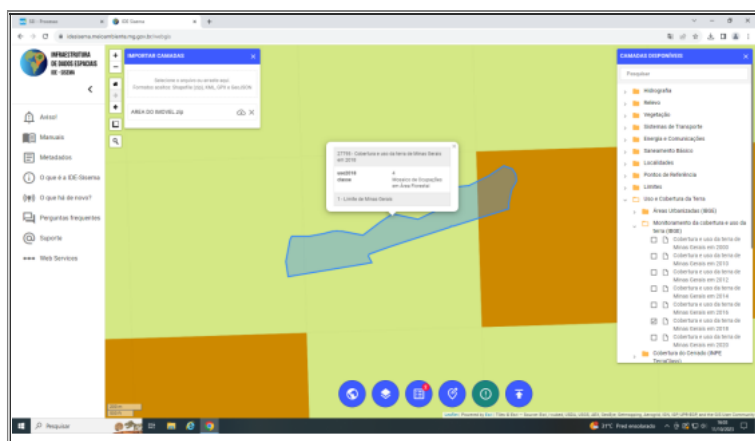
IDE - Sisema
IDE-Sisema
idesisema.meioambiente.mg.gov.br/webgis

INFRAESTRUTURA DE DADOS ESPACIAIS IDE - SISEMA

Avisos!
Manuais
Metadados
O que é a IDE-Sisema
O que há de novo?
Perguntas frequentes
Suporte
Web Services

IMPORTAR CAMADAS
Selecione o arquivo ou arraste aqui
Formatos aceitos: Shapefile (zip), KML, GPX e GeoJSON
AREA DO IMOVEL.zip

27735 - Cobertura e uso da terra de Minas Gerais em 2018
exci2018
classe
4
Mosaico de Ocupações em Área Florestal
1 - Limite de Minas Gerais

CAMADAS DISPONÍVEIS
Pesquisar
Hidrografia
Relevo
Vegetação
Sistemas de Transporte
Energia e Comunicações
Saneamento Básico
Localidades
Pontos de Referência
Limites
Uso e Cobertura da Terra
Áreas Urbanizadas (IBGE)
Monitoramento da cobertura e uso da terra (IBGE)
Cobertura e uso da terra de Minas Gerais em 2000
Cobertura e uso da terra de Minas Gerais em 2010
Cobertura e uso da terra de Minas Gerais em 2012
Cobertura e uso da terra de Minas Gerais em 2014
Cobertura e uso da terra de Minas Gerais em 2016
Cobertura e uso da terra de Minas Gerais em 2018
Cobertura e uso da terra de Minas Gerais em 2020
Cobertura do Cerrado (INPE TerraClass)

Pesquisar
21°C Pred ensolarado